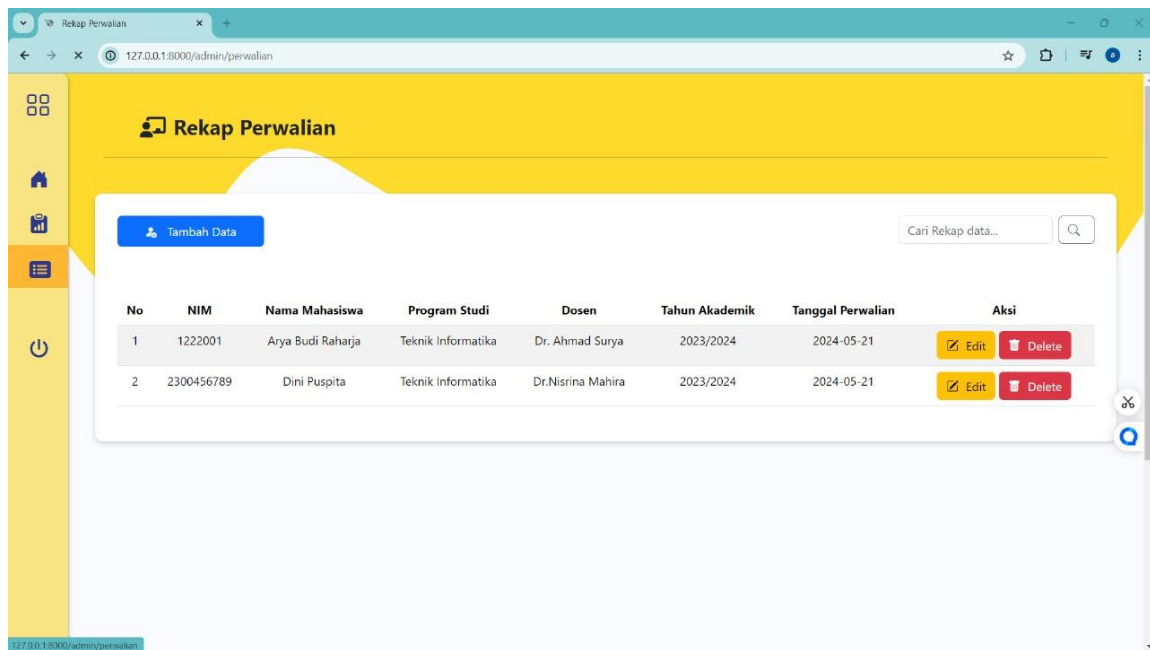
Rekap Perwalian
127.0.0.1:8000/admin/perwalian

Rekap Perwalian

Tambah Data

Cari Rekap data...

| No | NIM | Nama Mahasiswa | Program Studi | Dosen | Tahun Akademik | Tanggal Perwalian | Aksi |
|---|---|---|---|---|---|---|---|
| 1 | 1222001 | Arya Budi Raharja | Teknik Informatika | Dr. Ahmad Surya | 2023/2024 | 2024-05-21 | Edit Delete |
| 2 | 2300456789 | Dini Puspita | Teknik Informatika | Dr.Nisrina Mahira | 2023/2024 | 2024-05-21 | Edit Delete |

127.0.0.1:8000/admin/perwalian